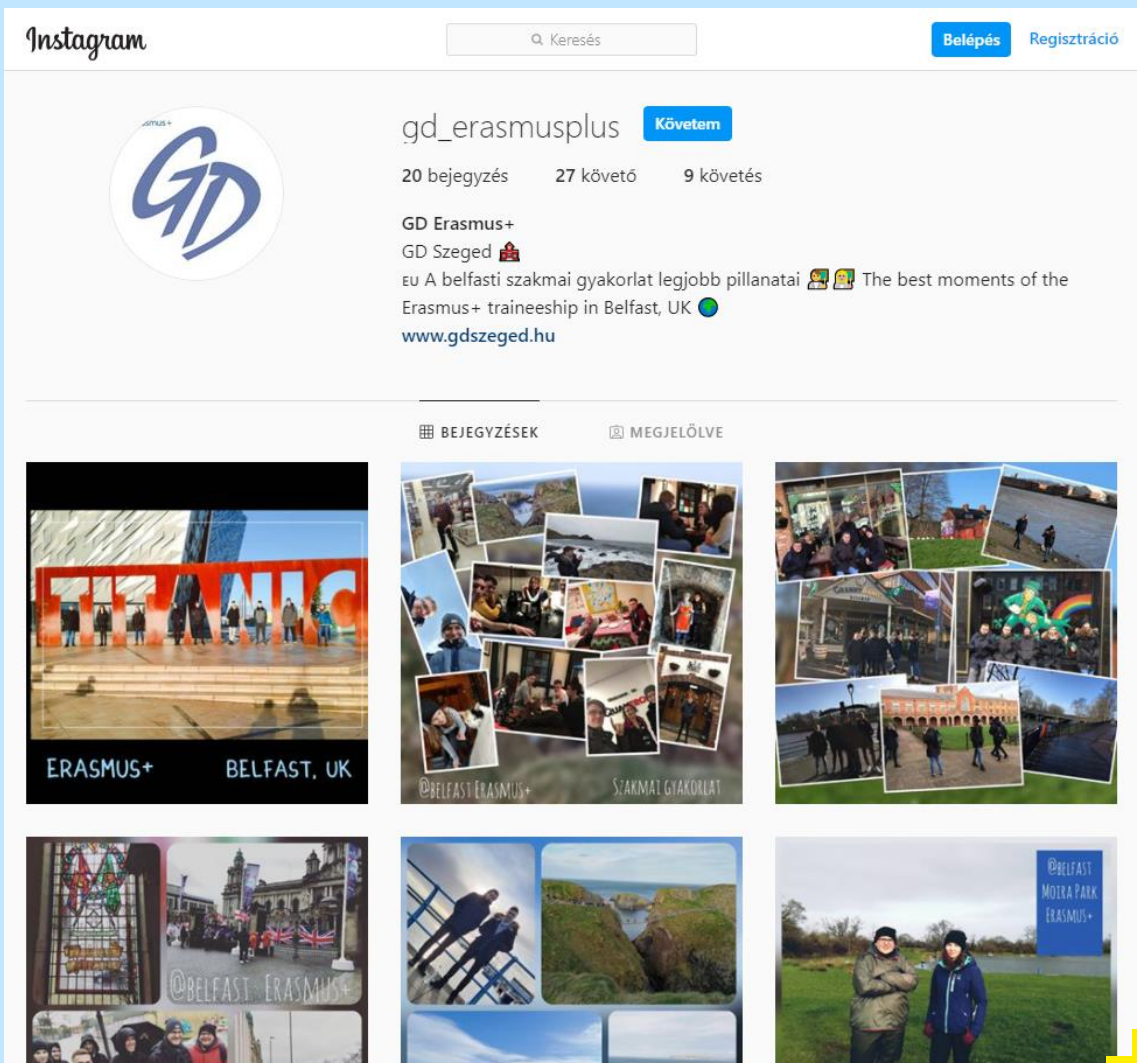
Instagram

Keresés

Belépés Regisztráció

smus+

GD

gd_erasmusplus Követem

20 bejegyzés 27 követő 9 követés

GD Erasmus+
GD Szeged 🏫
EU A belfasti szakmai gyakorlat legjobb pillanatai 👨‍💻👩‍💻 The best moments of the Erasmus+ traineeship in Belfast, UK 🌍
www.gdszeged.hu

BEJEGYZÉSEK MEGJELÖLVE

TITANIC

ERASMUS+ BELFAST, UK

@BELFAST ERASMUS+ SZAKMAI GYAKORLAT

@BELFAST ERASMUS+

@BELFAST MOIRA PARK ERASMUS+